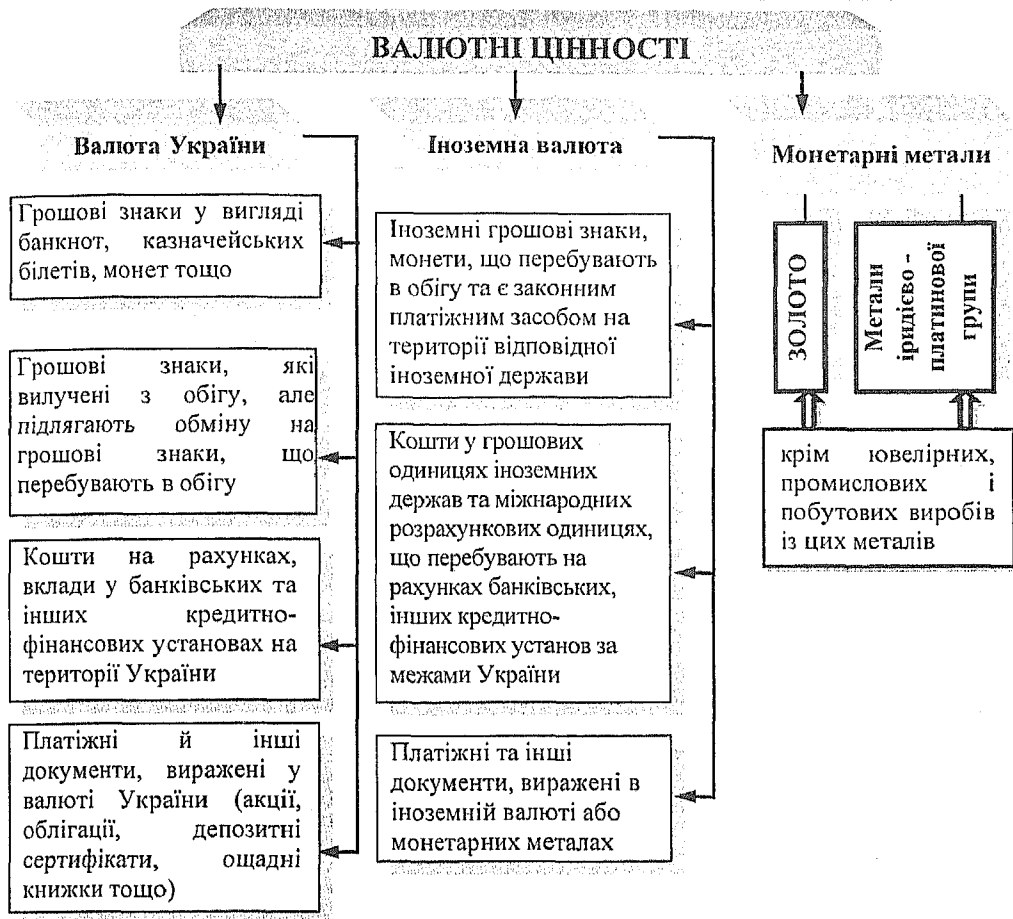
ВАЛЮТНІ ЦІННОСТІ

Валюта України

Грошові знаки у вигляді банкнот, казначейських білетів, монет тощо

Грошові знаки, які вилучені з обігу, але підлягають обміну на грошові знаки, що перебувають в обігу

Кошти на рахунках, вклади у банківських та інших кредитно-фінансових установах на території України

Платіжні й інші документи, виражені у валюті України (акції, облігації, депозитні сертифікати, ощадні книжки тощо)

Іноземна валюта

Іноземні грошові знаки, монети, що перебувають в обігу та є законним платіжним засобом на території відповідної іноземної держави

Кошти у грошових одиницях іноземних держав та міжнародних розрахункових одиницях, що перебувають на рахунках банківських, інших кредитно-фінансових установ за межами України

Платіжні та інші документи, виражені в іноземній валюті або монетарних металах

Монетарні метали

ЗОЛОТО

Метали іридієво - платинової групи

крім ювелірних, промислових і побутових виробів із цих металів